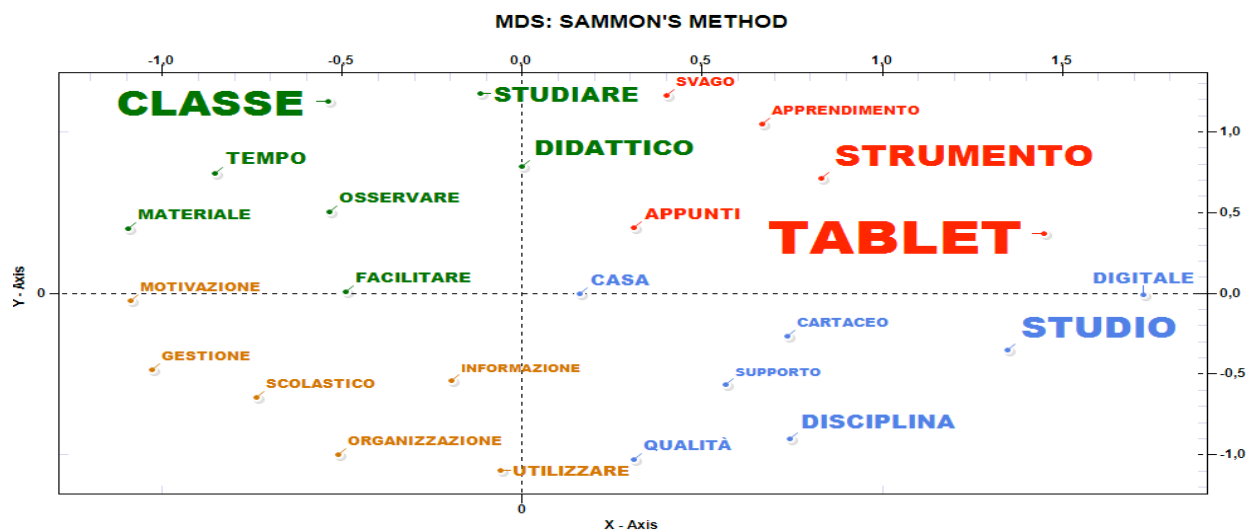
MDS: SAMMON'S METHOD

-1,0 -0,5 0,0 0,5 1,0 1,5

CLASSE
STUDIARE
SVAGO
APPRENDIMENTO
TEMPO
DIDATTICO
STRUMENTO
OSSERVARE
MATERIALE
APPUNTI
TABLET
MOTIVAZIONE
FACILITARE
CASA
DIGITALE
CARTACEO
STUDIO
GESTIONE
INFORMAZIONE
SUPPORTO
SCOLASTICO
DISCIPLINA
ORGANIZZAZIONE
QUALITÀ
UTILIZZARE

1,0 0,5 0,0 -0,5 -1,0

Y - Axis
0
0
X - Axis